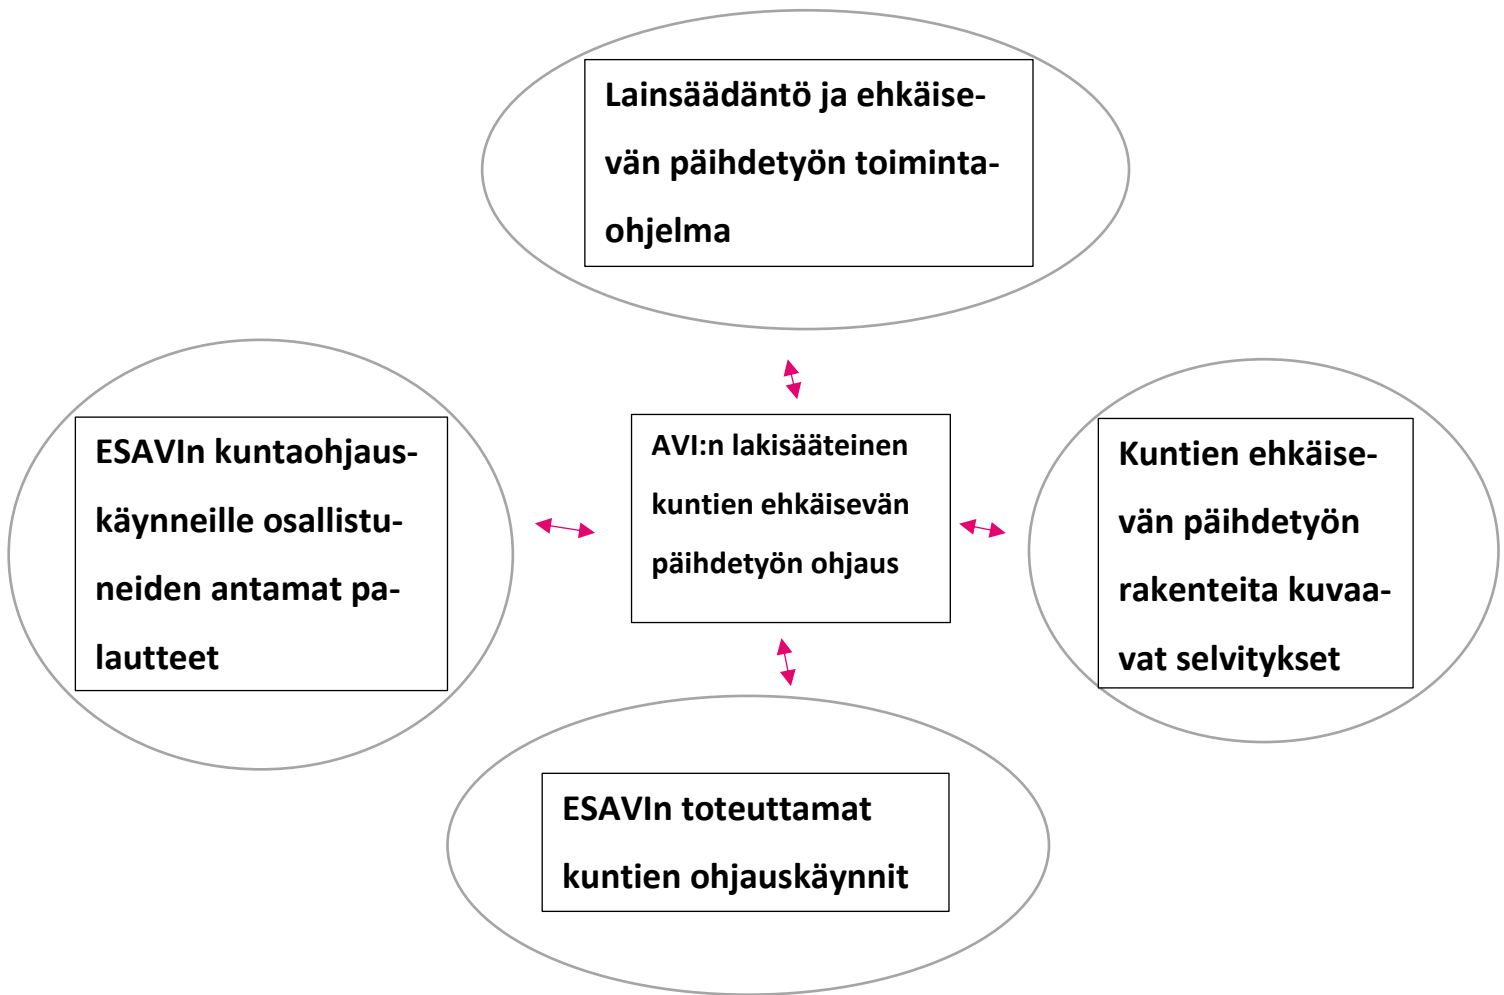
Lainsäädäntö ja ehkäisevän päihdetyön toimintaohjelma

ESAVIn kuntaohjauskäynneille osallistuneiden antamat palautteet

AVI:n lakisääteinen kuntien ehkäisevän päihdetyön ohjaus

Kuntien ehkäisevän päihdetyön rakenteita kuvaavat selvitykset

ESAVIn toteuttamat kuntien ohjauskäynnit